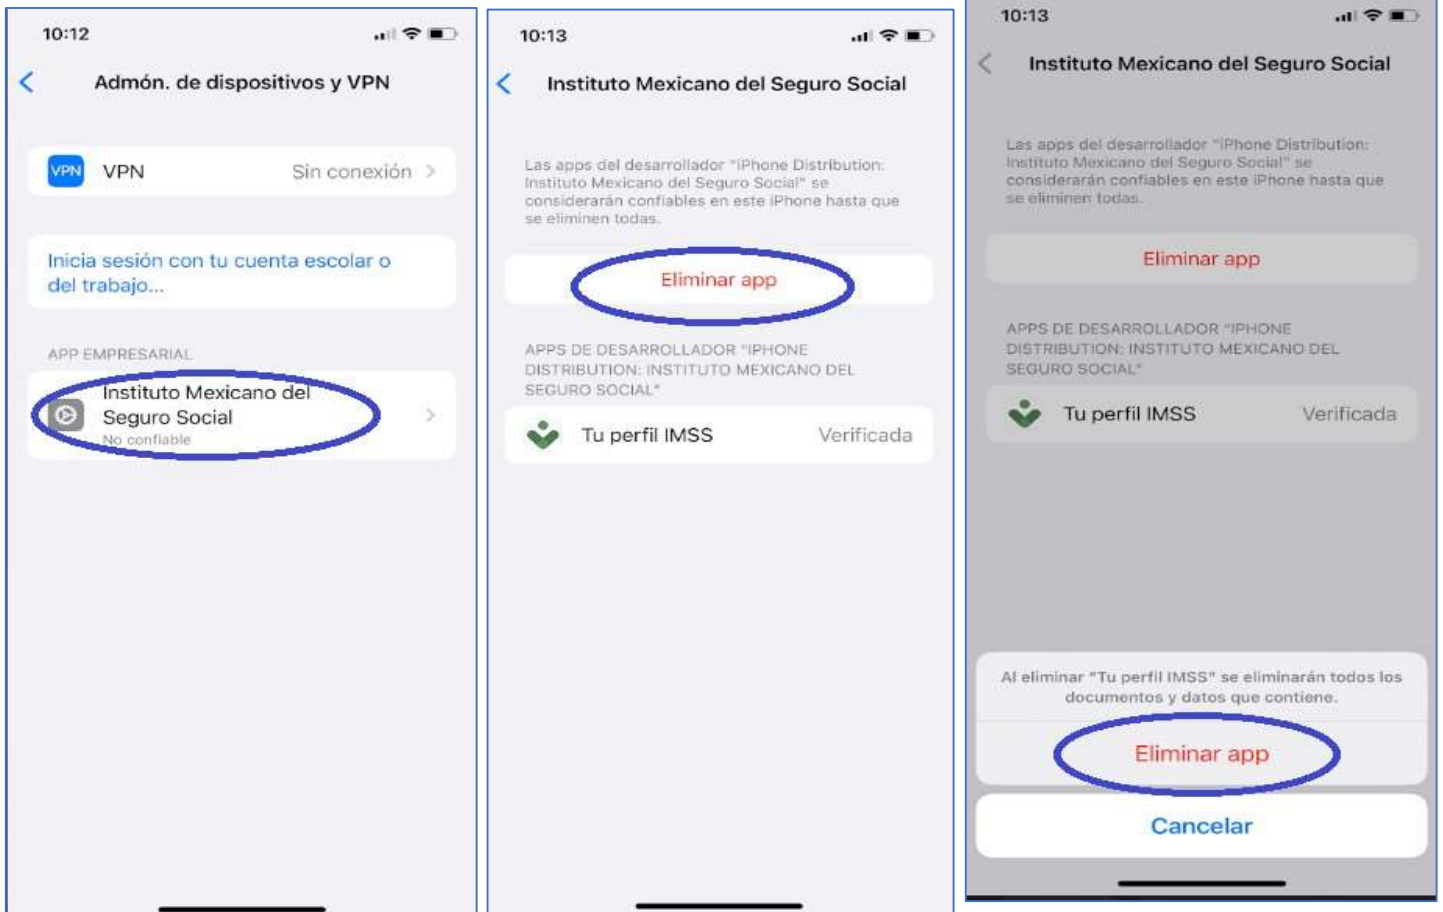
10:12

Admón. de dispositivos y VPN

VPN VPN Sin conexión

Inicia sesión con tu cuenta escolar o del trabajo...

APP EMPRESARIAL

Instituto Mexicano del Seguro Social
No confiable

10:13

Instituto Mexicano del Seguro Social

Las apps del desarrollador "iPhone Distribution: Instituto Mexicano del Seguro Social" se considerarán confiables en este iPhone hasta que se eliminen todas.

Eliminar app

APPS DE DESARROLLADOR "IPHONE DISTRIBUTION: INSTITUTO MEXICANO DEL SEGURO SOCIAL"

Tu perfil IMSS Verificada

10:13

Instituto Mexicano del Seguro Social

Las apps del desarrollador "iPhone Distribution: Instituto Mexicano del Seguro Social" se considerarán confiables en este iPhone hasta que se eliminen todas.

Eliminar app

APPS DE DESARROLLADOR "IPHONE DISTRIBUTION: INSTITUTO MEXICANO DEL SEGURO SOCIAL"

Tu perfil IMSS Verificada

Al eliminar "Tu perfil IMSS" se eliminarán todos los documentos y datos que contiene.

Eliminar app

Cancelar